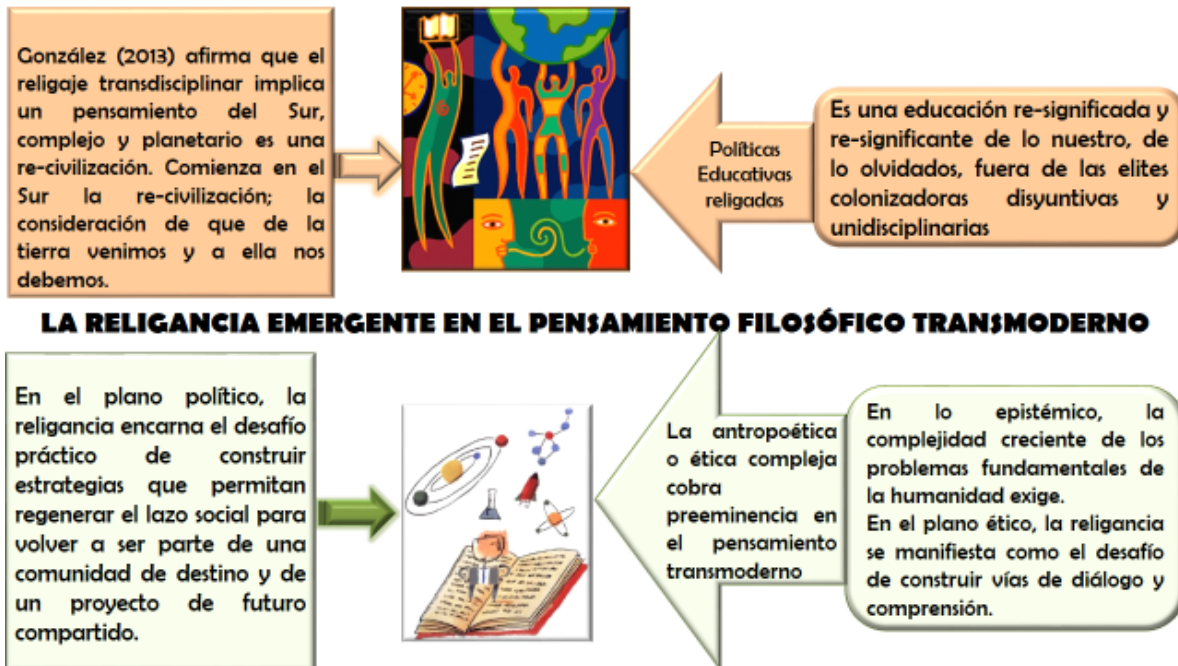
González (2013) afirma que el religaje transdisciplinar implica un pensamiento del Sur, complejo y planetario es una re-civilización. Comienza en el Sur la re-civilización; la consideración de que de la tierra venimos y a ella nos debemos.

Políticas Educativas religadas

Es una educación re-significada y re-significante de lo nuestro, de lo olvidados, fuera de las elites colonizadoras disyuntivas y unidisciplinarias

LA RELIGANCIA EMERGENTE EN EL PENSAMIENTO FILOSÓFICO TRANSMODERNO

En el plano político, la religancia encarna el desafío práctico de construir estrategias que permitan regenerar el lazo social para volver a ser parte de una comunidad de destino y de un proyecto de futuro compartido.

La antropoética o ética compleja cobra preeminencia en el pensamiento transmoderno

En lo epistémico, la complejidad creciente de los problemas fundamentales de la humanidad exige.
En el plano ético, la religancia se manifiesta como el desafío de construir vías de diálogo y comprensión.